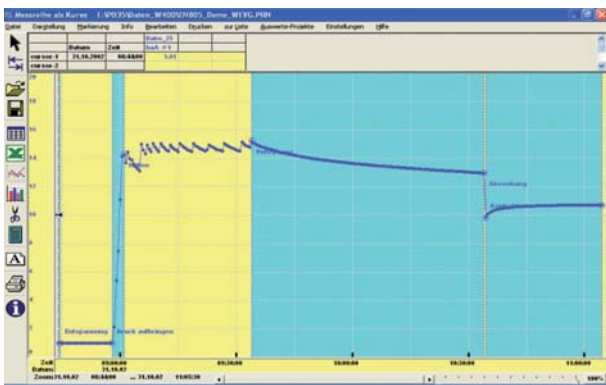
Messreihe als Kurve  I:\P035\Daten_W400\NB05_Demo_W1VG.PRN

Datei  Darstellung  Markierung  Info  Bearbeiten  Drucken  zur Liste  Auswerte-Projekte  Einstellungen  Hilfe

|  | Datum | Zeit | Bahn_25 |
|---|---|---|---|
|  |  |  | bar A # 1 |
| cursor-1 | 31.10.2002 | 08:48:00 | 1,91 |
| cursor-2 |  |  |  |

20
18
16
14
12
10

Entspannung
Druck aufbringen
Halten
Entlastung
Absenkung

Zeit
Datum
08:00:00
31.10.02
09:30:00
10:00:00
10:30:00
11:00:00

Zoom 31.10.02  08:44:00  ... 31.10.02  11:05:30

100%